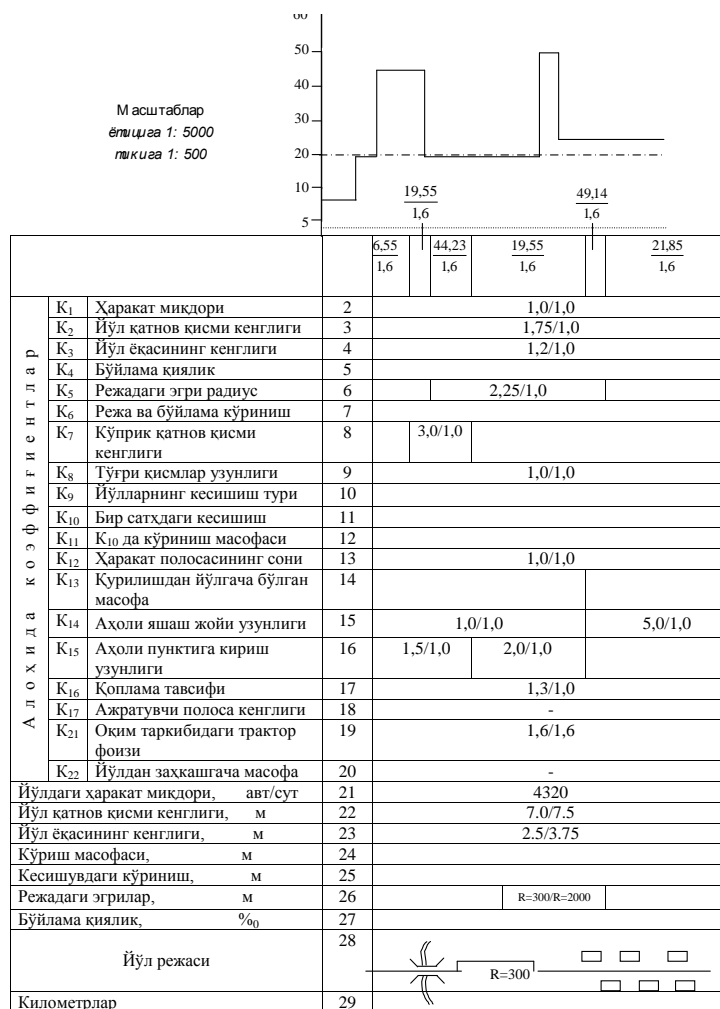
60
50
40
30
20
10
5

Масштаблар
ётиқига 1: 5000
тикига 1: 500

$\frac{19,55}{1,6}$ $\frac{49,14}{1,6}$

| | | | | $\frac{6,55}{1,6}$ $\frac{44,23}{1,6}$ $\frac{19,55}{1,6}$ $\frac{21,85}{1,6}$ |
|---|---|---|---|---|
| Алоҳида коэффициентлар | $К_1$ | Ҳаракат миқдори | 2 | 1,0/1,0 |
| | $К_2$ | Йўл қатнов қисми кенглиги | 3 | 1,75/1,0 |
| | $К_3$ | Йўл ёқасининг кенглиги | 4 | 1,2/1,0 |
| | $К_4$ | Бўйлама қиялик | 5 | |
| | $К_5$ | Режадаги эгри радиус | 6 | 2,25/1,0 |
| | $К_6$ | Режа ва бўйлама кўриниш | 7 | |
| | $К_7$ | Кўприк қатнов қисми кенглиги | 8 | 3,0/1,0 |
| | $К_8$ | Тўғри қисмлар узунлиги | 9 | 1,0/1,0 |
| | $К_9$ | Йўлларнинг кесишиш тури | 10 | |
| | $К_{10}$ | Бир сатҳдаги кесишиш | 11 | |
| | $К_{11}$ | $К_{10}$ да кўриниш масофаси | 12 | |
| | $К_{12}$ | Ҳаракат полосасининг сони | 13 | 1,0/1,0 |
| | $К_{13}$ | Қурилишдан йўлгача бўлган масофа | 14 | |
| | $К_{14}$ | Аҳоли яшаш жойи узунлиги | 15 | 1,0/1,0 5,0/1,0 |
| | $К_{15}$ | Аҳоли пунктига кириш узунлиги | 16 | 1,5/1,0 2,0/1,0 |
| | $К_{16}$ | Қоплама тавсифи | 17 | 1,3/1,0 |
| | $К_{17}$ | Ажратувчи полоса кенглиги | 18 | - |
| | $К_{21}$ | Оқим таркибидаги трактор фоизи | 19 | 1,6/1,6 |
| | $К_{22}$ | Йўлдан заҳкашгача масофа | 20 | - |
| Йўлдаги ҳаракат миқдори, авт/сут | | | 21 | 4320 |
| Йўл қатнов қисми кенглиги, м | | | 22 | 7.0/7.5 |
| Йўл ёқасининг кенглиги, м | | | 23 | 2.5/3.75 |
| Кўриш масофаси, м | | | 24 | |
| Кесишувдаги кўриниш, м | | | 25 | |
| Режадаги эгрилар, м | | | 26 | R=300/R=2000 |
| Бўйлама қиялик, $\%_0$ | | | 27 | |
| Йўл режаси | | | 28 | R=300 |
| Километрлар | | | 29 | |